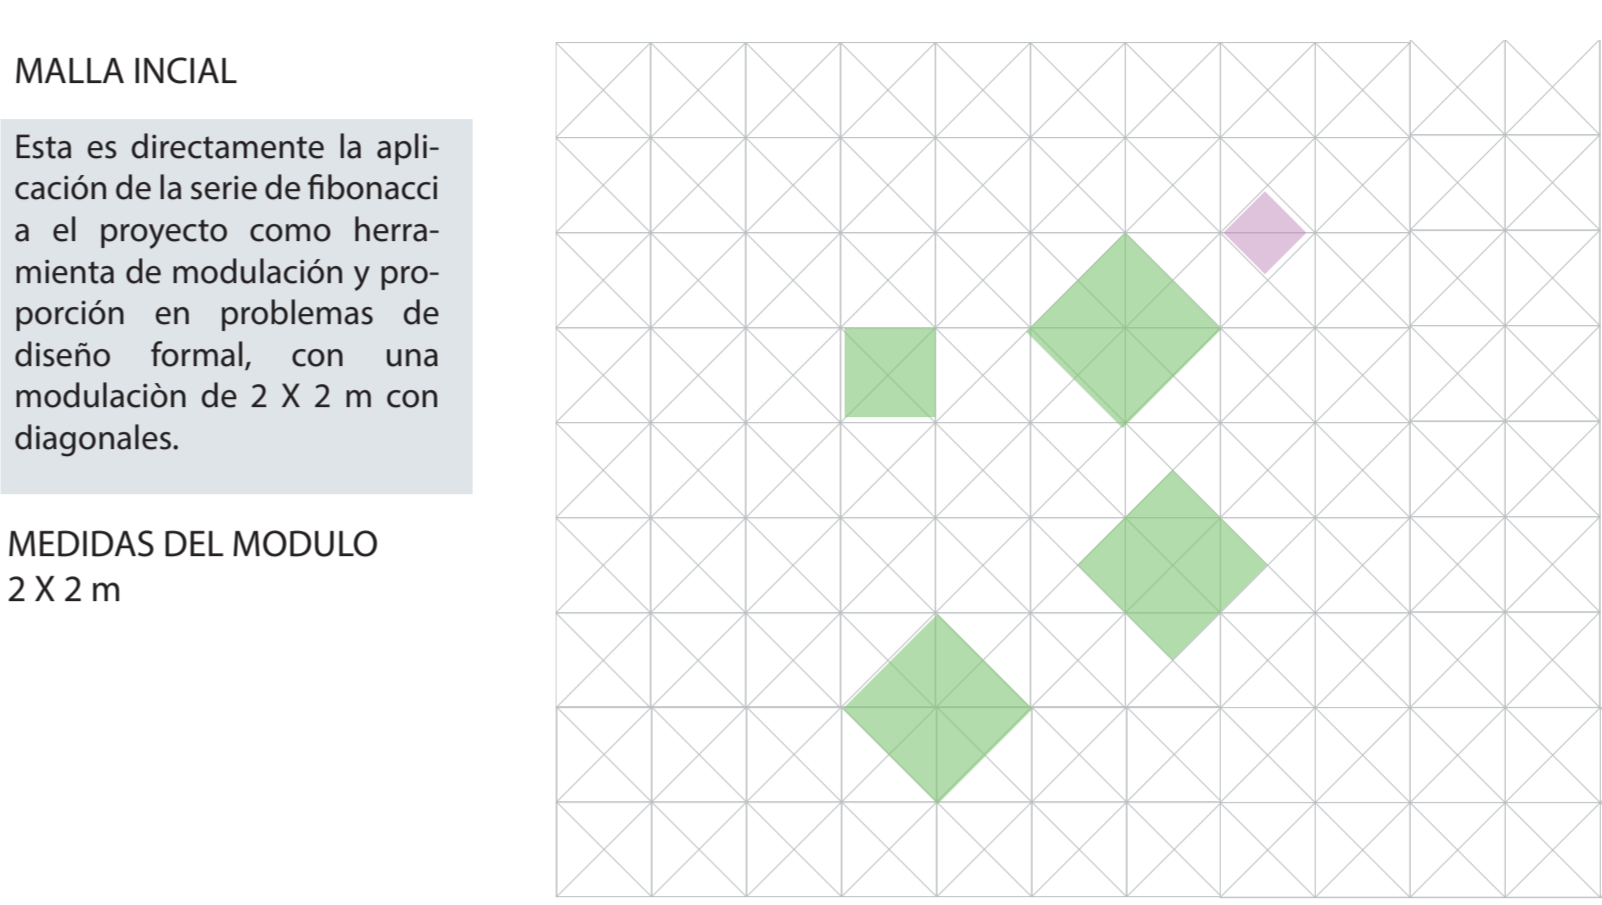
MALLA INCIAL

Esta es directamente la aplicación de la serie de fibonacci a el proyecto como herramienta de modulación y proporción en problemas de diseño formal, con una modulaciòn de 2 X 2 m con diagonales.

MEDIDAS DEL MODULO
2 X 2 m